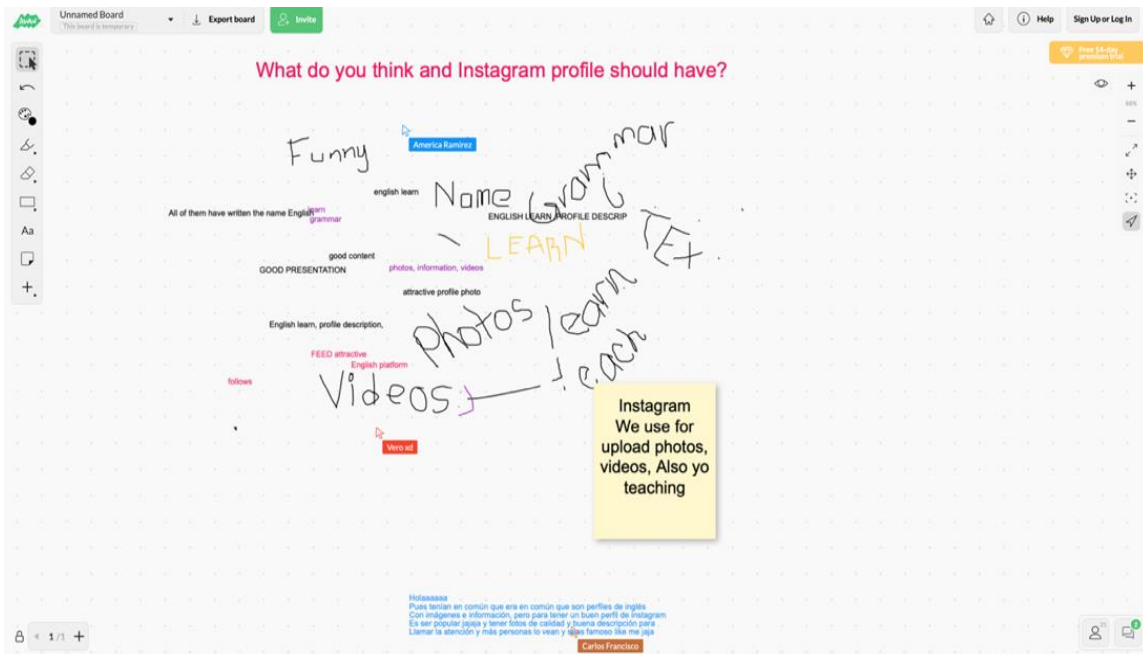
Unnamed Board
This board is temporary
Export board
Invite
Help
Sign Up or Log In
Free 14-day premium trial

What do you think and Instagram profile should have?

America Ramirez
Funny
Grammar
english learn
Name
All of them have written the name English
learn
grammar
ENGLISH LEARN PROFILE DESCRIP
TEXt
LEARN
good content
GOOD PRESENTATION
photos, information, videos
attractive profile photo
Photos
learn
English learn, profile description,
teach
FEED attractive
English platform
follows
Videos
Vero xd

Instagram
We use for upload photos, videos, Also yo teaching

Holaaaaaa
Pues tenían en común que era en común que son perfiles de inglés
Con imágenes e información, pero para tener un buen perfil de instagram
Es ser popular jajaja y tener fotos de calidad y buena descripción para
Llamar la atención y más personas lo vean y seas famoso like me jaja
Carlos Francisco

1/1